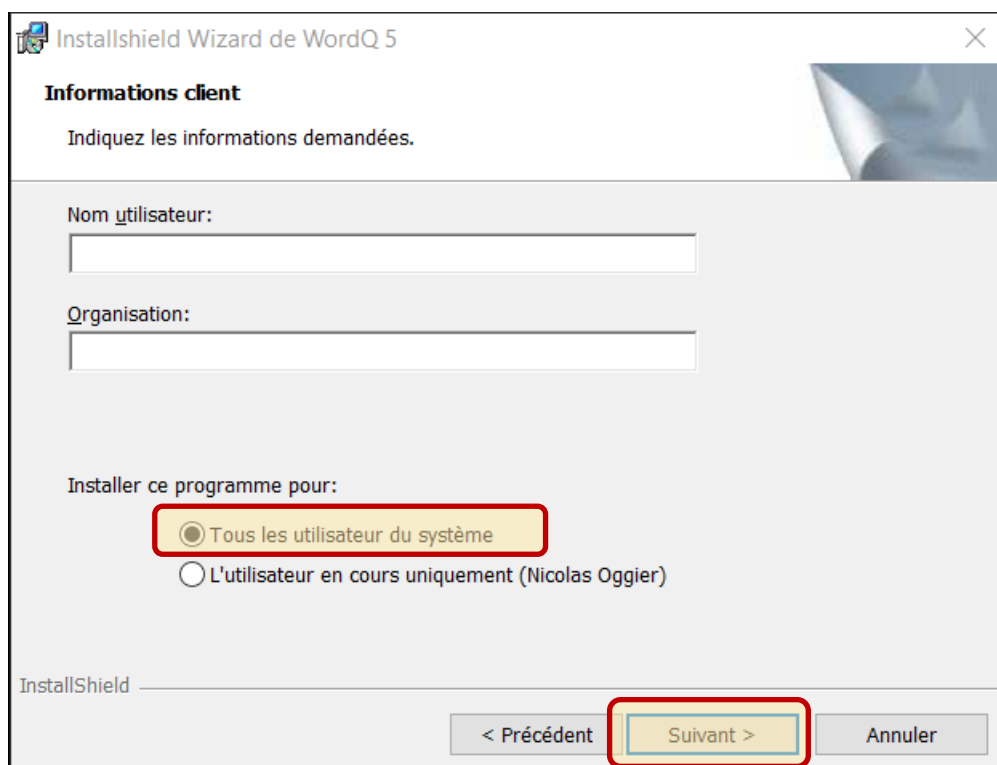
Installshield Wizard de WordQ 5

Informations client

Indiquez les informations demandées.

Nom utilisateur:

Organisation:

Installer ce programme pour:

Tous les utilisateur du système

L'utilisateur en cours uniquement (Nicolas Oggier)

InstallShield

< Précédent

Suivant >

Annuler